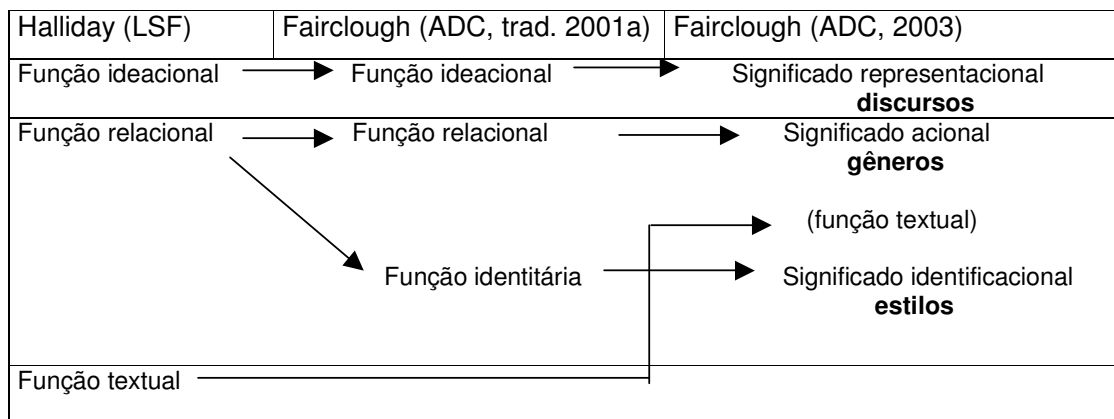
| Halliday (LSF) | Fairclough (ADC, trad. 2001a) | Fairclough (ADC, 2003) |
|---|---|---|
| Função ideacional | Função ideacional | Significado representacional **discursos** |
| Função relacional | Função relacional | Significado acional **gêneros** |
| | | (função textual) |
| | Função identitária | Significado identificacional **estilos** |
| Função textual | | |